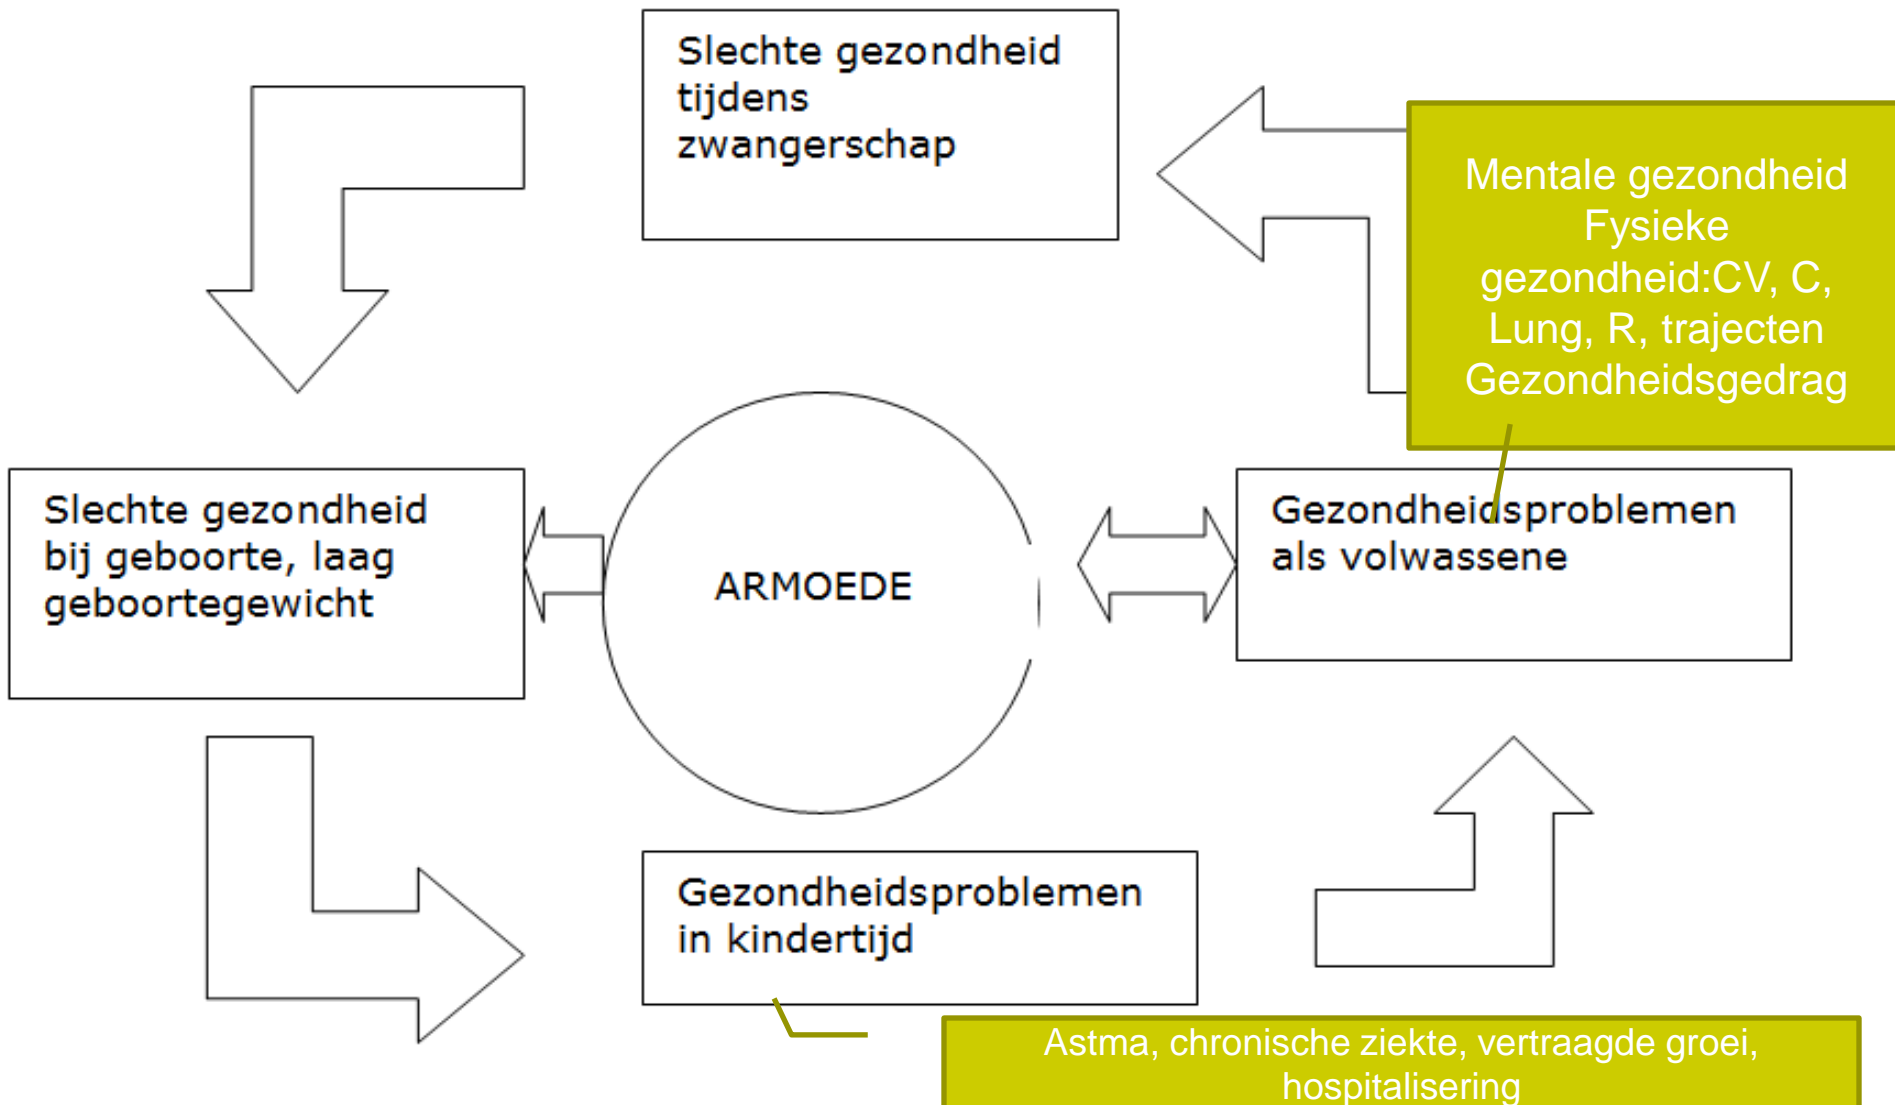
Slechte gezondheid tijdens zwangerschap

Mentale gezondheid
Fysieke gezondheid:CV, C, Lung, R, trajecten
Gezondheidsgedrag

Slechte gezondheid bij geboorte, laag geboortegewicht

ARMOEDE

Gezondheidsproblemen als volwassene

Gezondheidsproblemen in kindertijd

Astma, chronische ziekte, vertraagde groei, hospitalisering